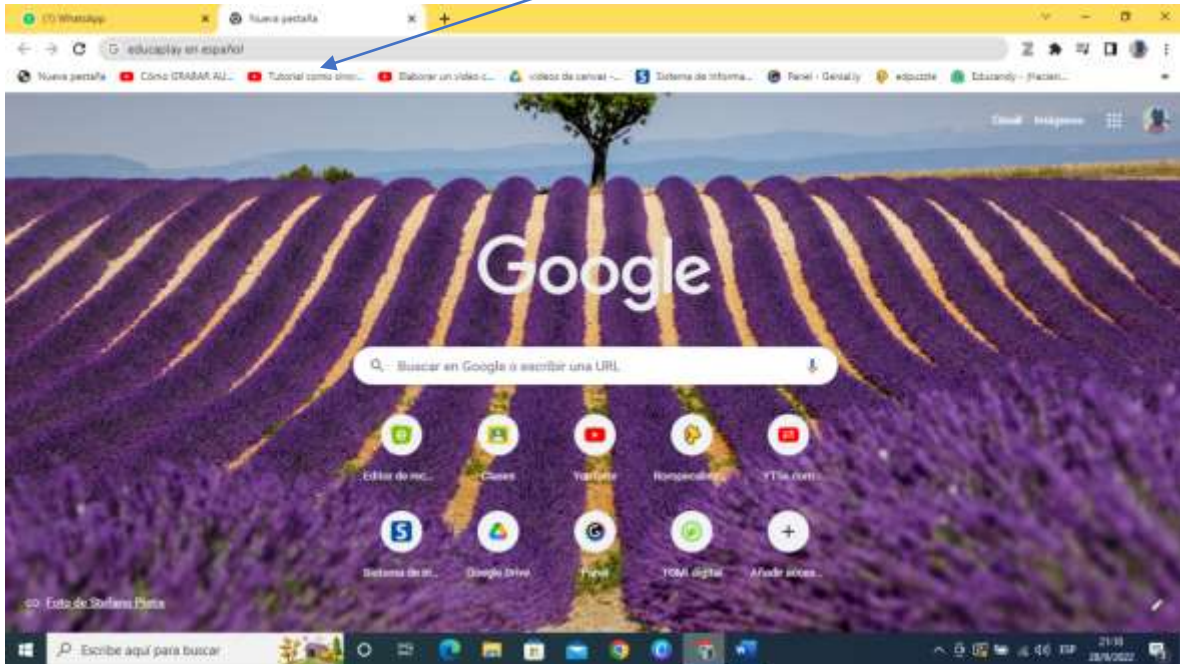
(1) WhatsApp
Nueva pestaña
educaplay en español
Nueva pestaña
Cómo GRABAR AU...
Tutorial como sinc...
Elaborar un video c...
videos de canvas -...
Sistema de Informa...
Panel - Genial.ly
edpuzzle
Educandy - ¡Hacien...
Gmail
Imágenes
Google
Buscar en Google o escribir una URL
Editor de vid...
Clases
YouTube
Rompecabezas
YTSa.com
Sistema de In...
Google Drive
Panel
TOMi digital
Añadir acces...
Foto de Stefano Prata
Escribe aquí para buscar
21:10
28/8/2022
ESP